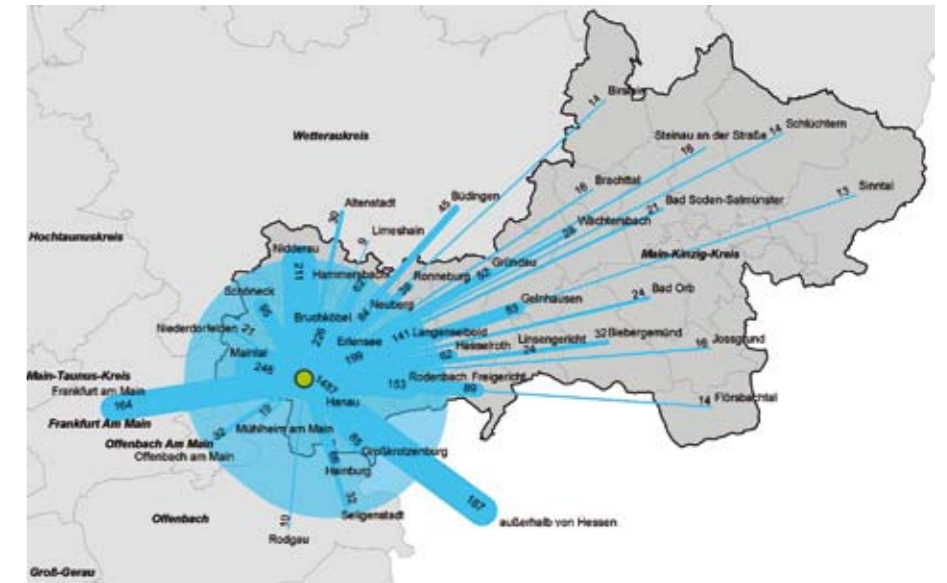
Wetteraukreis
Hochtaunuskreis
Main-Kinzig-Kreis
Main-Taunus-Kreis
Frankfurt am Main
Frankfurt Am Main
Offenbach Am Main
Offenbach am Main
Offenbach
Groß-Gerau
Birstein
14
Steinau an der Straße
18
Schlüchtern
14
Brachttal
16
Bad Soden-Salmünster
21
Sinntal
13
Wächtersbach
28
Büdingen
45
Altenstadt
30
Limeshain
9
Nidderau
211
Hammersbach
Ronneburg
Gründau
52
Schöneck
95
Neuberg
Bruchköbel
226
Gelnhausen
83
Bad Orb
24
Niederdorfelden
21
Erlensee
199
141
Langenselbold
Hasselroth
62
Linsengericht
24
Biebergemünd
32
Jossgrund
16
Maintal
245
1457
Hanau
153
Rodenbach
Freigericht
89
Flörsbachtal
14
164
Mühlheim am Main
19
32
Großkrotzenburg
65
Hainburg
35
Seligenstadt
35
187
außerhalb von Hessen
Rodgau
10